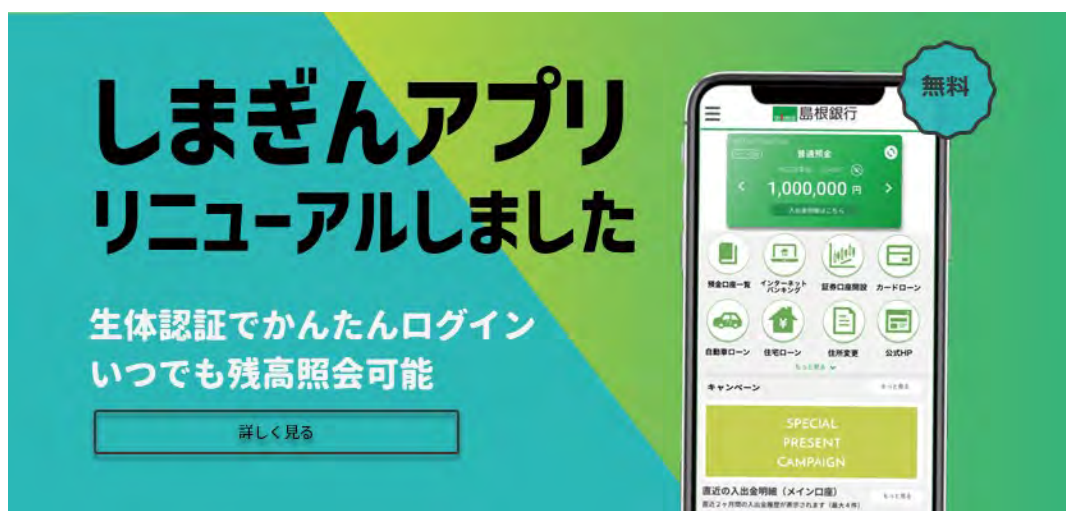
しまぎんアプリ
リニューアルしました

生体認証でかんたんログイン
いつでも残高照会可能

詳しく見る

無料

島根銀行

普通預金
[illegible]
1,000,000 円
入出金明細はこちら

預金口座一覧
インターネットバンキング
証券口座開設
カードローン
自動車ローン
住宅ローン
住所変更
公式HP
もっと見る

キャンペーン
もっと見る

SPECIAL
PRESENT
CAMPAIGN

直近の入出金明細（メイン口座）
もっと見る
直近２ヶ月間の入出金履歴が表示されます（最大4件）